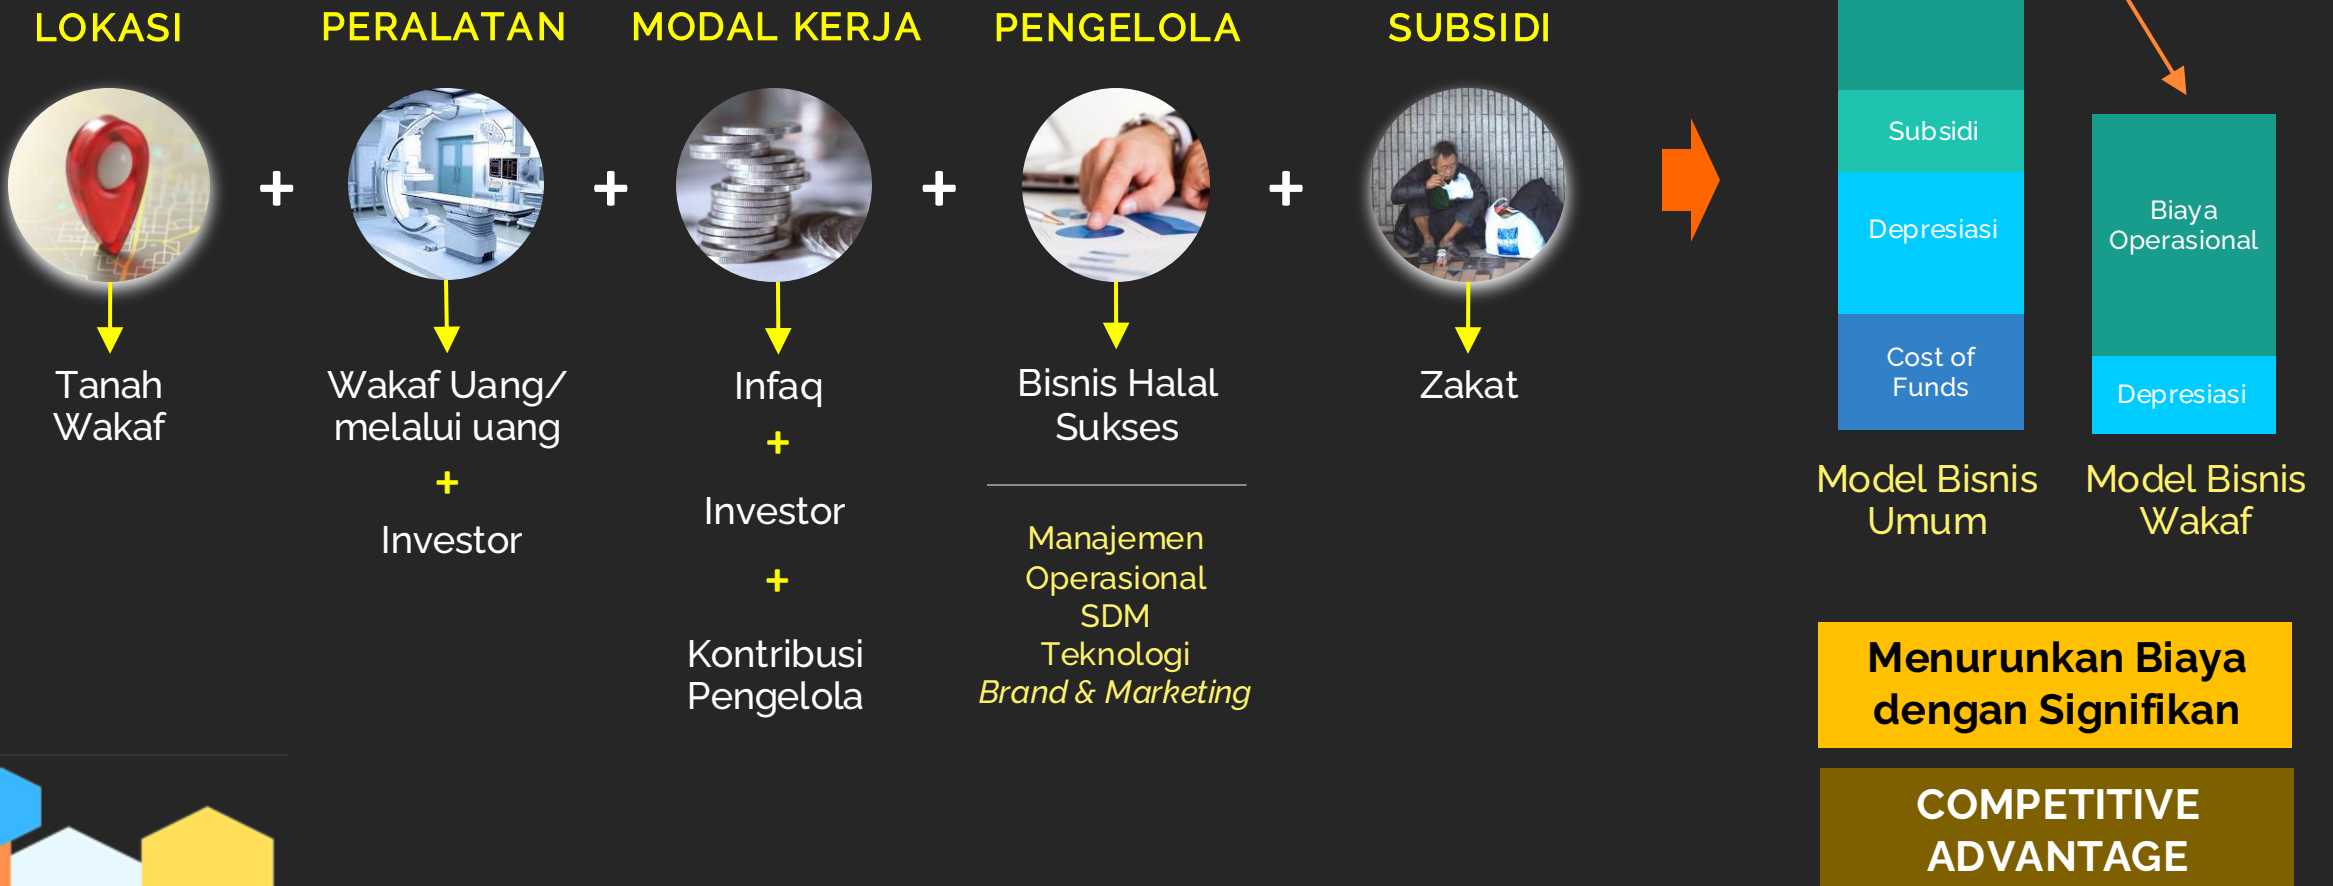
LOKASI PERALATAN MODAL KERJA PENGELOLA SUBSIDI

+ + + +

Tanah Wakaf

Wakaf Uang/ melalui uang
+
Investor

Infaq
+
Investor
+
Kontribusi Pengelola

Bisnis Halal Sukses

Manajemen
Operasional
SDM
Teknologi
Brand & Marketing

Zakat

Subsidi
Depresiasi
Cost of Funds

Biaya Operasional
Depresiasi

Model Bisnis Umum

Model Bisnis Wakaf

Menurunkan Biaya dengan Signifikan

COMPETITIVE ADVANTAGE